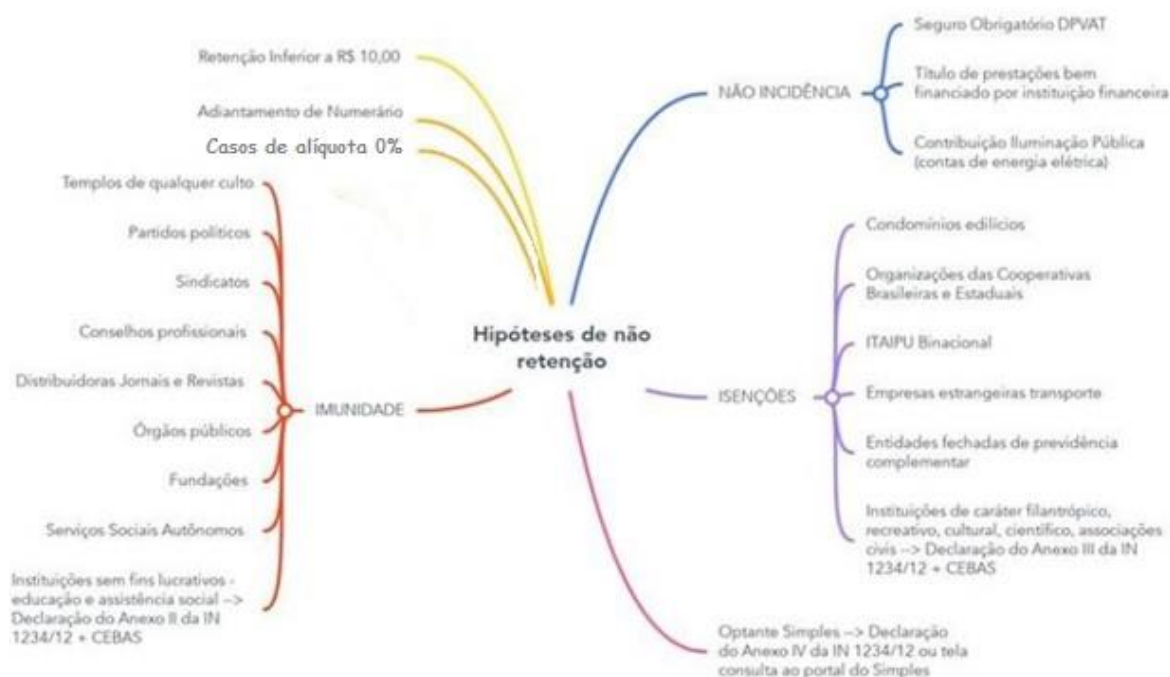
Hipóteses de não retenção

Retenção Inferior a R$ 10,00

Adiantamento de Numerário

Casos de alíquota 0%

NÃO INCIDÊNCIA

Seguro Obrigatório DPVAT

Título de prestações bem financiado por instituição financeira

Contribuição Iluminação Pública (contas de energia elétrica)

IMUNIDADE

Templos de qualquer culto

Partidos políticos

Sindicatos

Conselhos profissionais

Distribuidoras Jornais e Revistas

Órgãos públicos

Fundações

Serviços Sociais Autônomos

Instituições sem fins lucrativos - educação e assistência social --> Declaração do Anexo II da IN 1234/12 + CEBAS

ISENÇÕES

Condomínios edilícios

Organizações das Cooperativas Brasileiras e Estaduais

ITAIPU Binacional

Empresas estrangeiras transporte

Entidades fechadas de previdência complementar

Instituições de caráter filantrópico, recreativo, cultural, científico, associações civis --> Declaração do Anexo III da IN 1234/12 + CEBAS

Optante Simples --> Declaração do Anexo IV da IN 1234/12 ou tela consulta ao portal do Simples